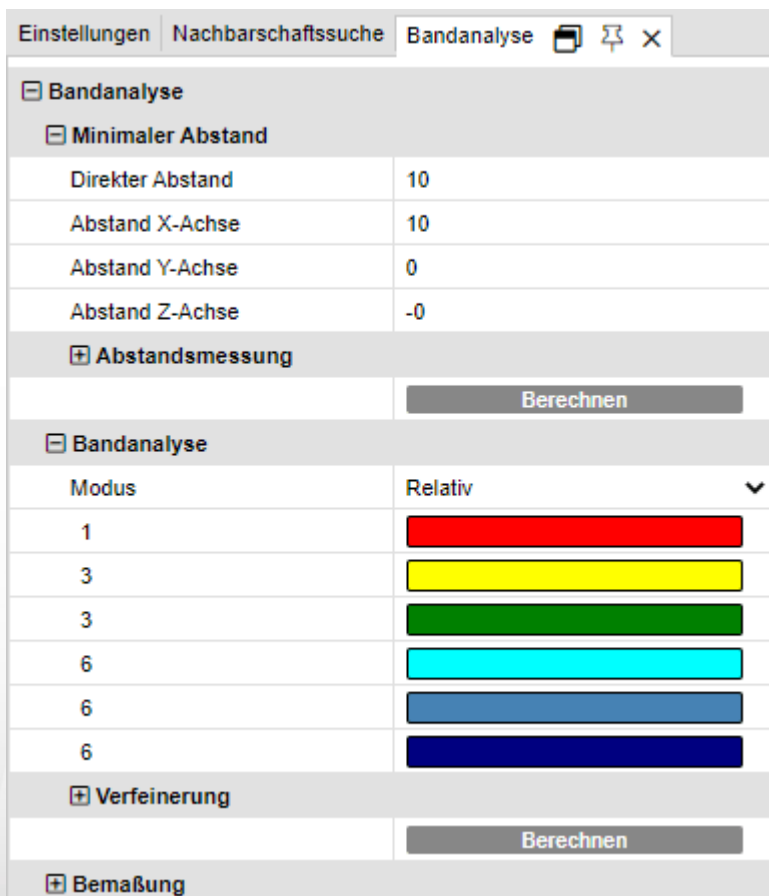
Einstellungen | Nachbarschaftssuche | Bandanalyse

⊟ Bandanalyse

⊟ Minimaler Abstand

| | |
|---|---|
| Direkter Abstand | 10 |
| Abstand X-Achse | 10 |
| Abstand Y-Achse | 0 |
| Abstand Z-Achse | -0 |

⊞ Abstandsmessung

Berechnen

⊟ Bandanalyse

| | |
|---|---|
| Modus | Relativ |
| 1 | |
| 3 | |
| 3 | |
| 6 | |
| 6 | |
| 6 | |

⊞ Verfeinerung

Berechnen

⊞ Bemaßung